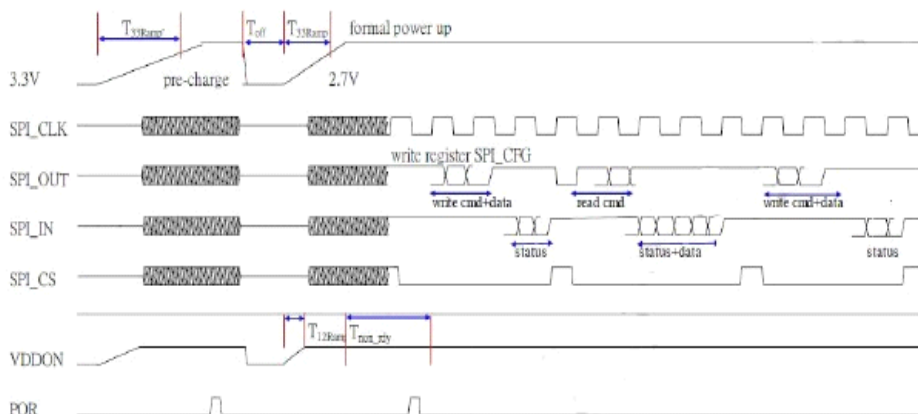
$T_{33Ramp'}$
$T_{off}$
$T_{33Ramp}$
formal power up
3.3V
pre-charge
2.7V
SPI_CLK
SPI_OUT
write register SPI_CFG
write cmd+data
read cmd
write cmd+data
SPI_IN
status
status+data
status
SPI_CS
$T_{12Ramp}$
$T_{non\_rdy}$
VDDON
POR